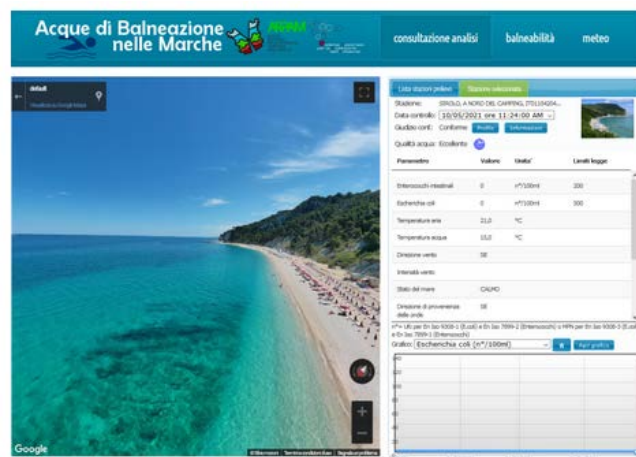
Acque di Balneazione nelle Marche

ARPAM

consultazione analisi | balneabilità | meteo

default
Visualizza su Google Maps

Lista stazioni prelievo | Stazione selezionata

Stazione: SIROLO, A NORD DEL CAMPING, IT0110420...
Data controllo: 10/05/2021 ore 11:24:00 AM
Giudizio conf.: Conforme | Profilo | Informazioni
Qualità acqua: Eccellente

| Parametro | Valore | Unita' | Limiti legge |
|---|---|---|---|
| Enterococchi intestinali | 0 | n°/100ml | 200 |
| Escherichia coli | 0 | n°/100ml | 500 |
| Temperatura aria | 21,0 | °C | |
| Temperatura acqua | 15,0 | °C | |
| Direzione vento | SE | | |
| Intensità vento | | | |
| Stato del mare | CALMO | | |
| Direzione di provenienza delle onde | SE | | |

n°= Ufc per En Iso 9308-1 (E.coli) e En Iso 7899-2 (Enterococchi) o MPN per En Iso 9308-3 (E.coli) e En Iso 7899-1 (Enterococchi)

Grafico: Escherichia coli (n°/100ml) | Apri grafico

Google
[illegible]